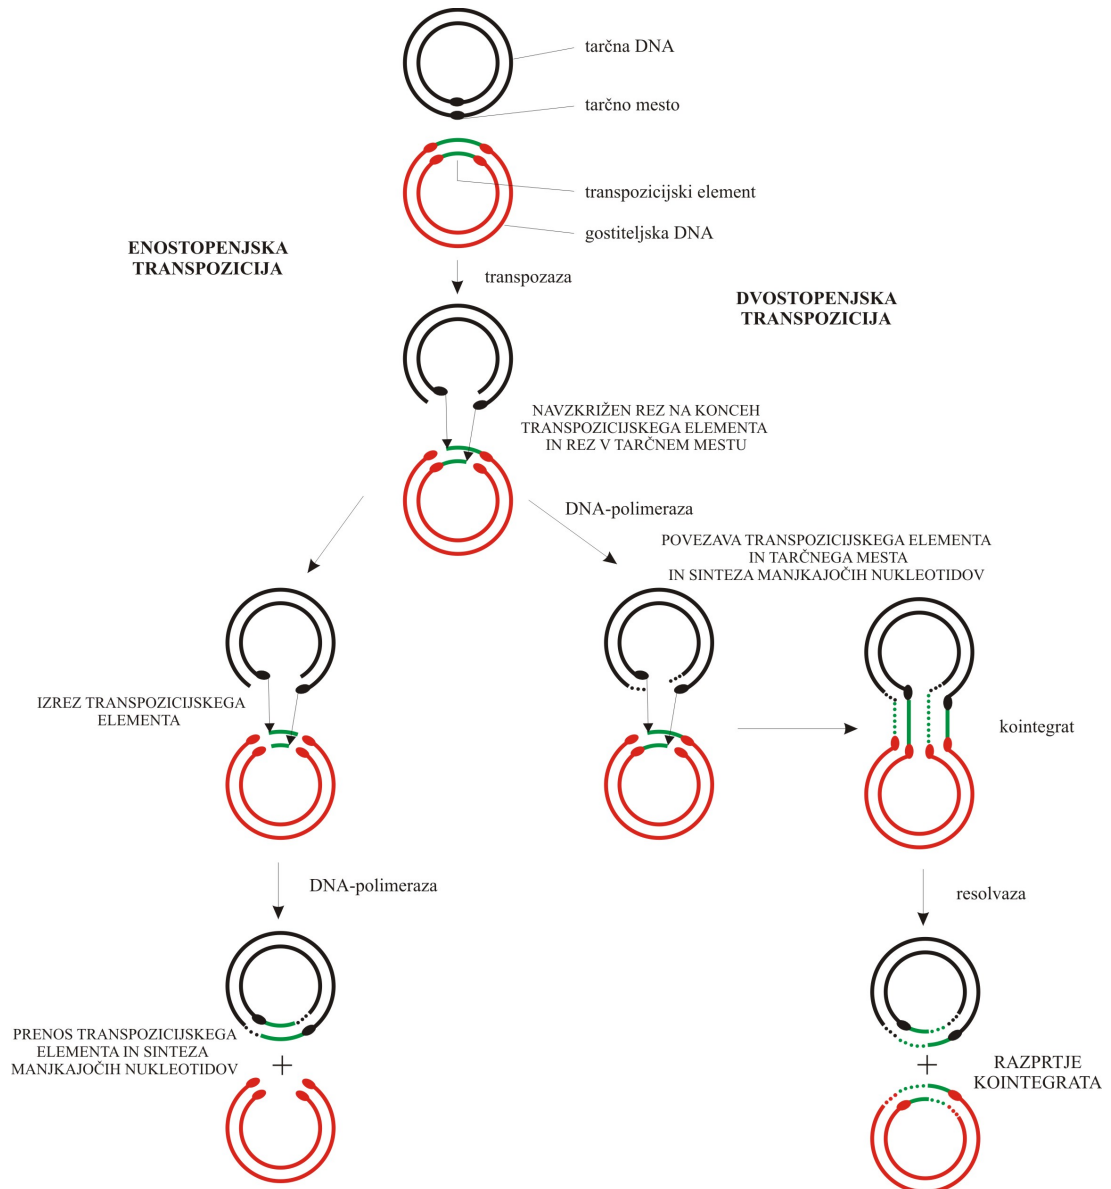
tarčna DNA

tarčno mesto

transpozicijski element

gostiteljska DNA

ENOSTOPENJSKA TRANSPOZICIJA

transpozaza

DVOSTOPENJSKA TRANSPOZICIJA

NAVZKRIŽEN REZ NA KONCEH TRANSPOZICIJSKEGA ELEMENTA IN REZ V TARČNEM MESTU

DNA-polimeraza

POVEZAVA TRANSPOZICIJSKEGA ELEMENTA IN TARČNEGA MESTA IN SINTEZA MANJKAJOČIH NUKLEOTIDOV

IZREZ TRANSPOZICIJSKEGA ELEMENTA

kointegrat

DNA-polimeraza

resolvaza

PRENOS TRANSPOZICIJSKEGA ELEMENTA IN SINTEZA MANJKAJOČIH NUKLEOTIDOV

+

+

RAZPRTJE KOINTEGRATA